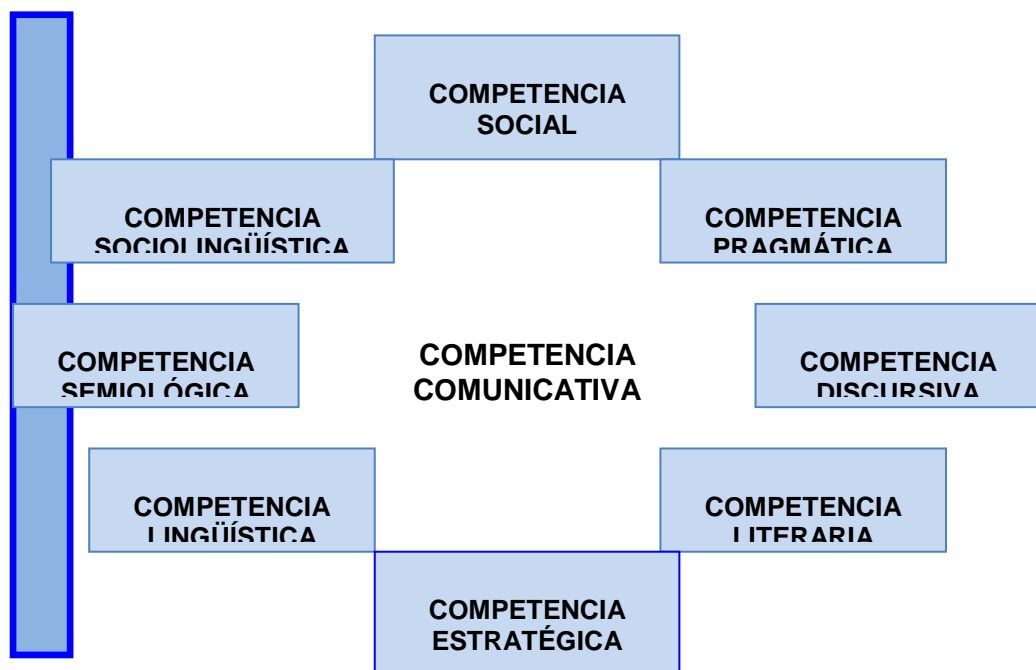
COMPETENCIA SOCIAL

COMPETENCIA SOCIOLINGÜÍSTICA

COMPETENCIA PRAGMÁTICA

COMPETENCIA SEMIOLÓGICA

COMPETENCIA COMUNICATIVA

COMPETENCIA DISCURSIVA

COMPETENCIA LINGÜÍSTICA

COMPETENCIA LITERARIA

COMPETENCIA ESTRATÉGICA